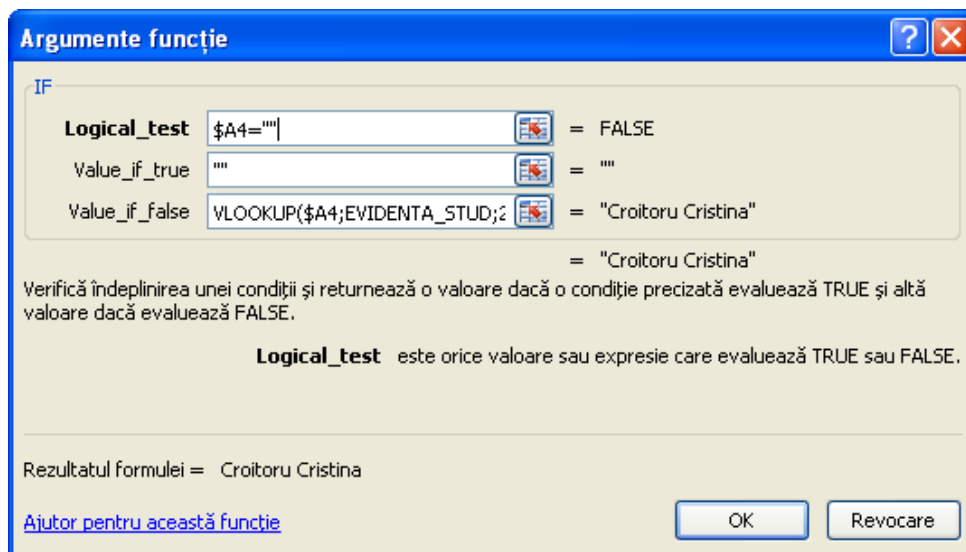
Argumente funcție

IF

Logical_test $A4="" = FALSE

Value_if_true "" = ""

Value_if_false VLOOKUP($A4;EVIDENTA_STUD;2 = "Croitoru Cristina"

= "Croitoru Cristina"

Verifică îndeplinirea unei condiții și returnează o valoare dacă o condiție precizată evaluează TRUE și altă valoare dacă evaluează FALSE.

Logical_test este orice valoare sau expresie care evaluează TRUE sau FALSE.

Rezultatul formulei = Croitoru Cristina

Ajutor pentru această funcție

OK

Revocare